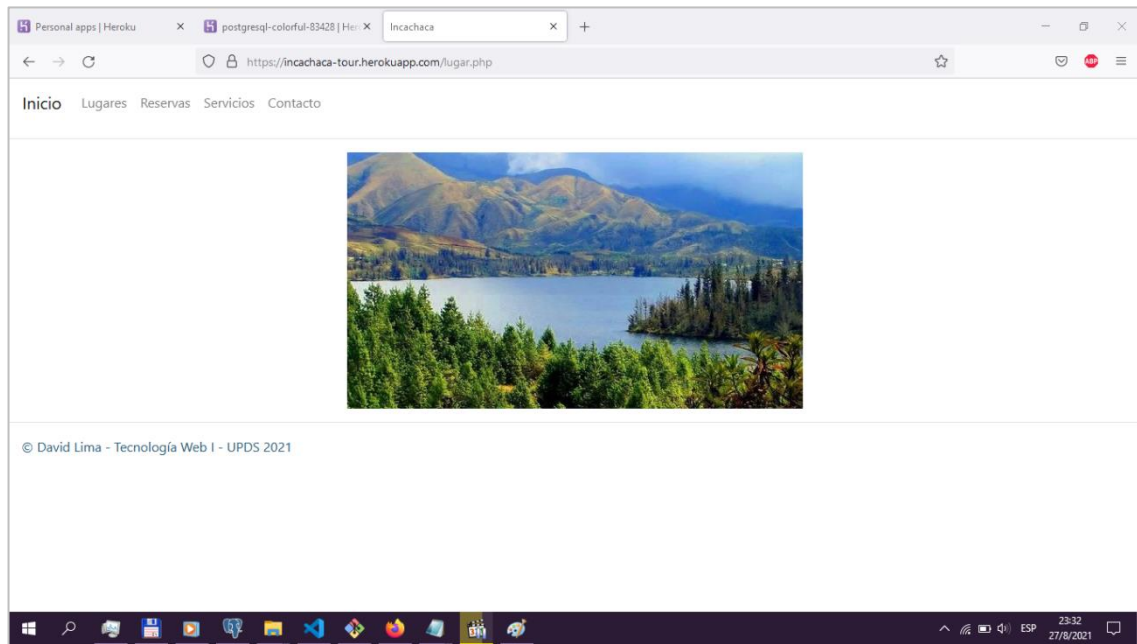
Personal apps | Heroku
postgresql-colorful-83428 | Her
Incachaca

https://incachaca-tour.herokuapp.com/lugar.php

Inicio Lugares Reservas Servicios Contacto

© David Lima - Tecnología Web I - UPDS 2021

ESP 23:32 27/8/2021